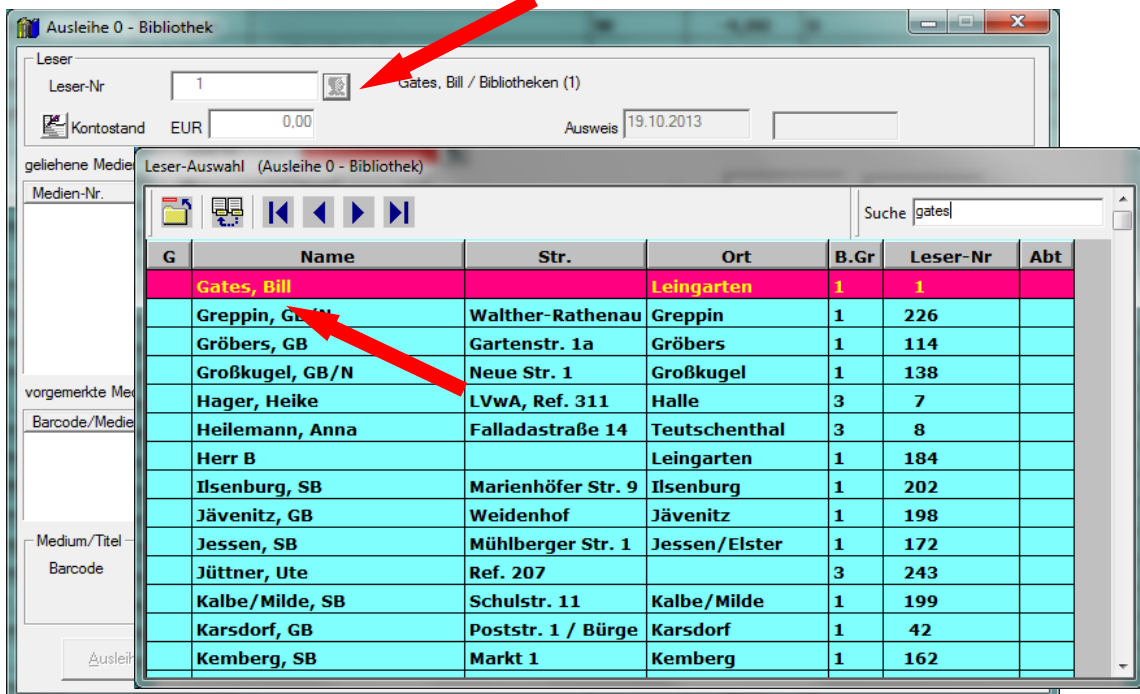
Ausleihe 0 - Bibliothek

Leser

Leser-Nr 1 Gates, Bill / Bibliotheken (1)

Kontostand EUR 0,00 Ausweis 19.10.2013

geliehene Medien

Medien-Nr.

vorgemerkte Med

Barcode/Medie

Medium/Titel

Barcode

Ausleih

Leser-Auswahl (Ausleihe 0 - Bibliothek)

Suche gates

| G | Name | Str. | Ort | B.Gr | Leser-Nr | Abt |
|---|---|---|---|---|---|---|
| | Gates, Bill | | Leingarten | 1 | 1 | |
| | Greppin, GB/N | Walther-Rathenau | Greppin | 1 | 226 | |
| | Gröbers, GB | Gartenstr. 1a | Gröbers | 1 | 114 | |
| | Großkugel, GB/N | Neue Str. 1 | Großkugel | 1 | 138 | |
| | Hager, Heike | LVwA, Ref. 311 | Halle | 3 | 7 | |
| | Heilemann, Anna | Falladastraße 14 | Teutschenthal | 3 | 8 | |
| | Herr B | | Leingarten | 1 | 184 | |
| | Ilsenburg, SB | Marienhöfer Str. 9 | Ilsenburg | 1 | 202 | |
| | Jävenitz, GB | Weidenhof | Jävenitz | 1 | 198 | |
| | Jessen, SB | Mühlberger Str. 1 | Jessen/Elster | 1 | 172 | |
| | Jüttner, Ute | Ref. 207 | | 3 | 243 | |
| | Kalbe/Milde, SB | Schulstr. 11 | Kalbe/Milde | 1 | 199 | |
| | Karsdorf, GB | Poststr. 1 / Bürge | Karsdorf | 1 | 42 | |
| | Kemberg, SB | Markt 1 | Kemberg | 1 | 162 | |